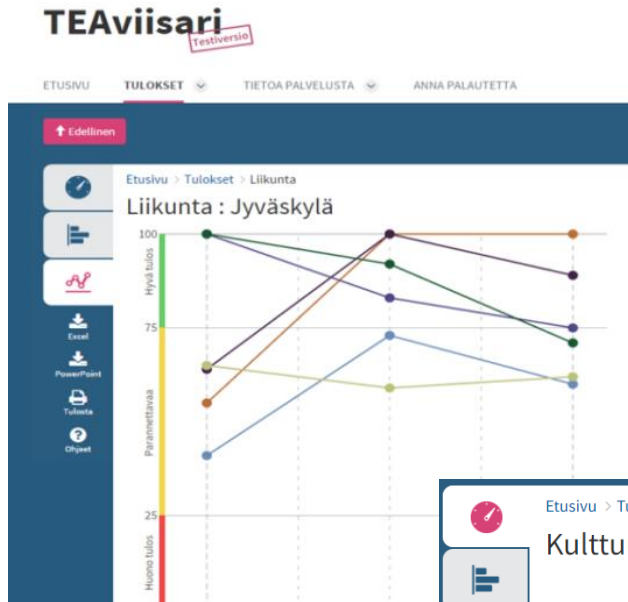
TEAviisari
Testiversio

ETUSIVU TULOKSET TIETOA PALVELUSTA ANNA PALAUTETTA

Edellinen

Excel
PowerPoint
Tulosta
Ohjeet

Etusivu > Tulokset > Liikunta

Liikunta : Jyväskylä

100
75
25

Hyvä tulos
Parannettavaa
Huono tulos

Etusivu > Tu

Kulttu